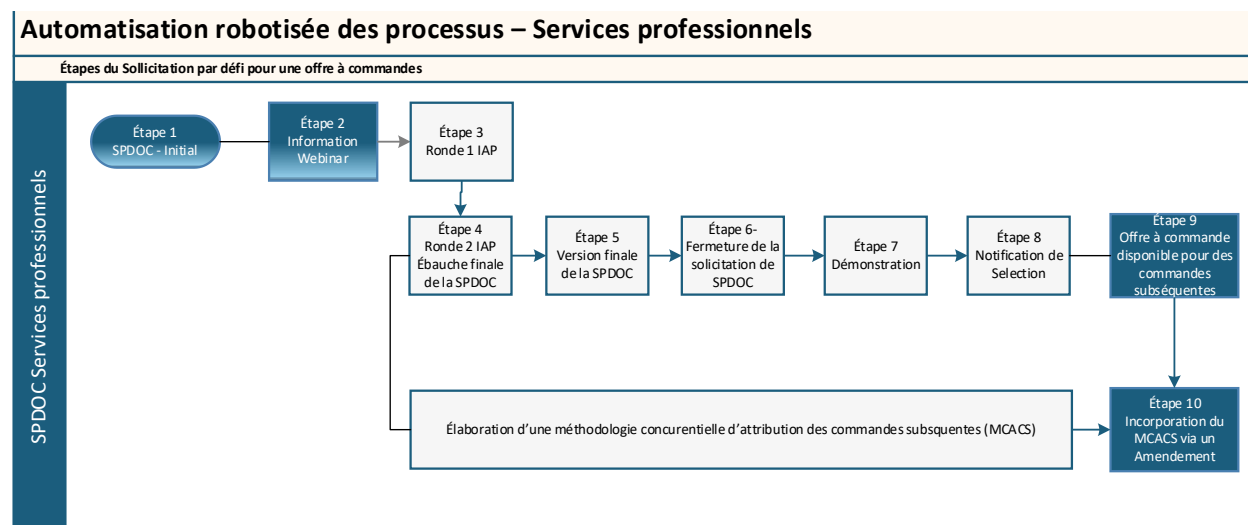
Automatisation robotisée des processus – Services professionnels

Étapes du Sollicitation par défi pour une offre à commandes

SPDOC Services professionnels

Étape 1
SPDOC - Initial

Étape 2
Information Webinar

Étape 3
Ronde 1 IAP

Étape 4
Ronde 2 IAP
Ébauche finale de la SPDOC

Étape 5
Version finale de la SPDOC

Étape 6-
Fermeture de la solicitation de SPDOC

Étape 7
Démonstration

Étape 8
Notification de Selection

Étape 9
Offre à commande disponible pour des commandes subséquentes

Élaboration d'une méthodologie concurentielle d'attribution des commandes subsquentes (MCACS)

Étape 10
Incorporation du MCACS via un Amendement